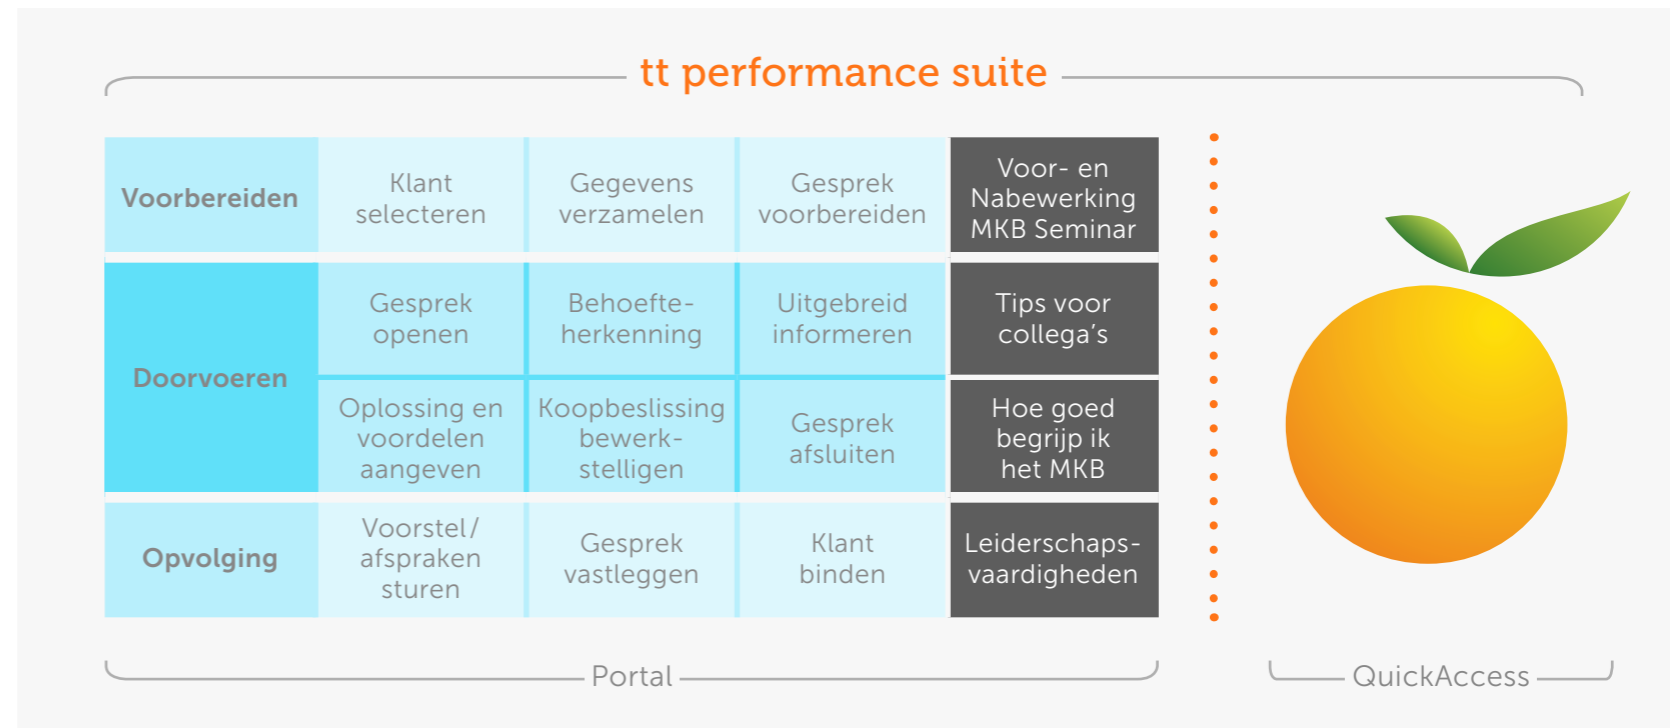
tt performance suite

| Voorbereiden | Klant selecteren | Gegevens verzamelen | Gesprek voorbereiden | Voor- en Nabewerking MKB Seminar |
|---|---|---|---|---|
| Doorvoeren | Gesprek openen | Behoefte-herkenning | Uitgebreid informeren | Tips voor collega's |
| | Oplossing en voordelen aangeven | Koopbeslissing bewerk-stelligen | Gesprek afsluiten | Hoe goed begrijp ik het MKB |
| Opvolging | Voorstel/ afspraken sturen | Gesprek vastleggen | Klant binden | Leiderschaps-vaardigheden |

Portal

QuickAccess